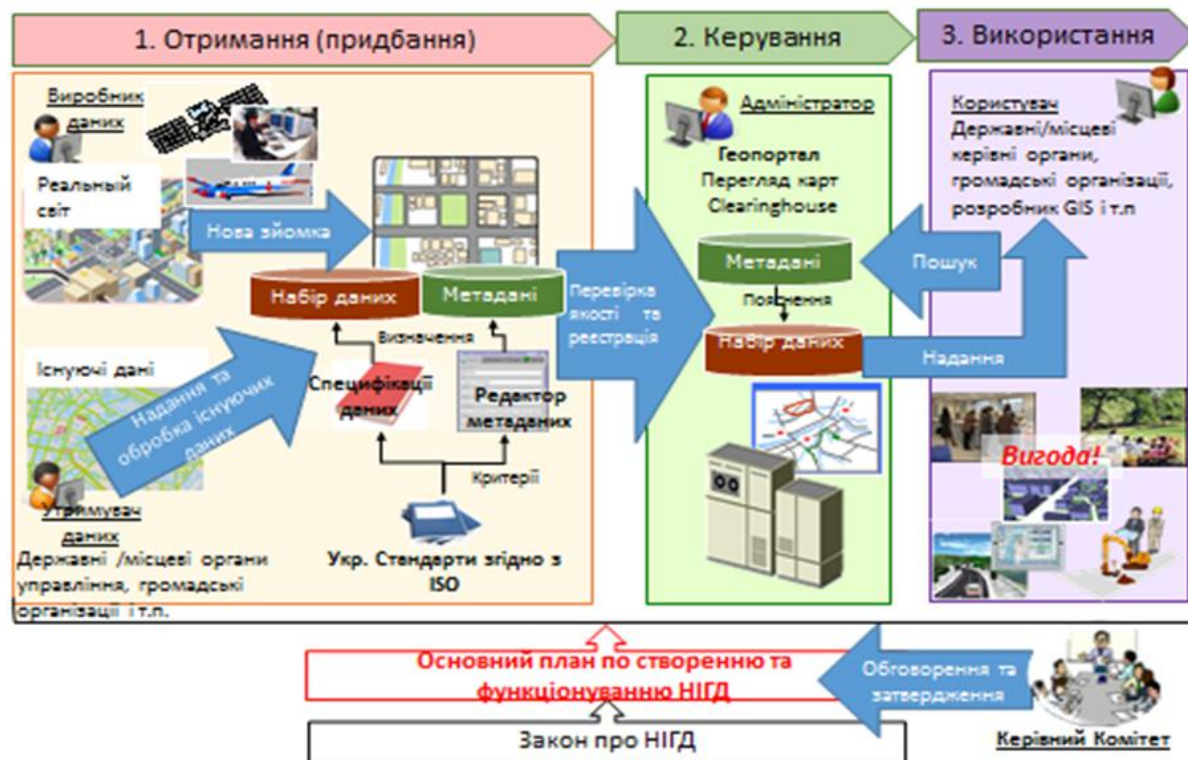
1. Отримання (придбання)

2. Керування

3. Використання

Виробник даних

Реальный світ

Нова зйомка

Набір даних

Метадані

Визначення

Існуючі дані

Надання та обробка існуючих даних

Специфікації даних

Редактор метаданих

Критерії

Утримувач даних

Державні /місцеві органи управління, громадські організації і т.п.

Укр. Стандарти згідно з ISO

Перевірка якості та реєстрація

Адміністратор

Геопортал
Перегляд карт
Clearinghouse

Метадані

Пояснення

Набір даних

Користувач
Державні/місцеві керівні органи, громадські організації, розробник GIS і т.п

Пошук

Надання

Вигода!

Основний план по створенню та функціонуванню НІГД

Обговорення та затвердження

Керівний Комітет

Закон про НІГД